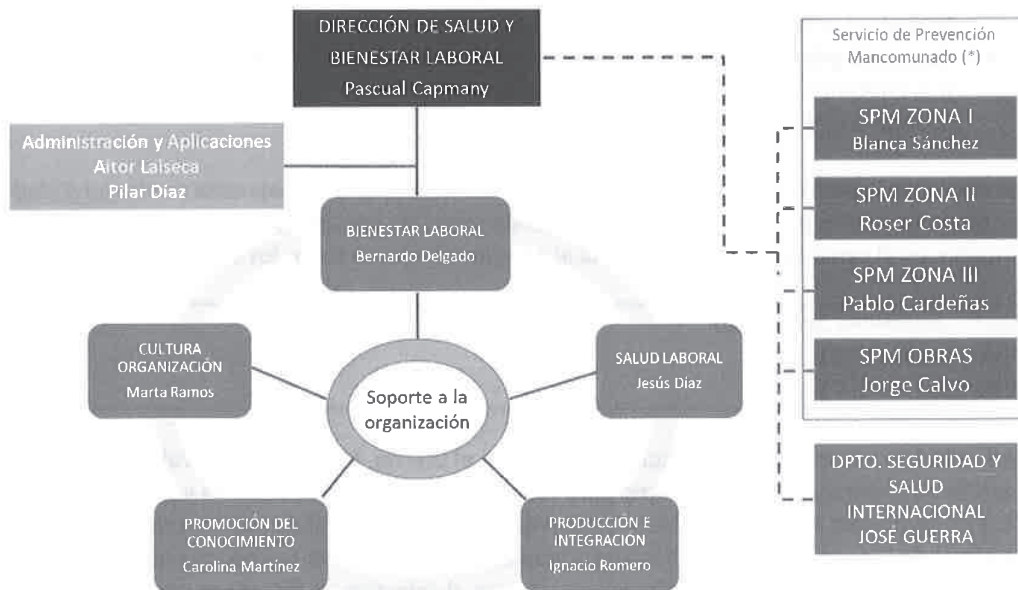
DIRECCIÓN DE SALUD Y BIENESTAR LABORAL
Pascual Capmany

Servicio de Prevención Mancomunado (*)

SPM ZONA I
Blanca Sánchez

SPM ZONA II
Roser Costa

SPM ZONA III
Pablo Cardeñas

SPM OBRAS
Jorge Calvo

DPTO. SEGURIDAD Y SALUD INTERNACIONAL
JOSÉ GUERRA

Administración y Aplicaciones
Aitor Laiseca
Pilar Díaz

BIENESTAR LABORAL
Bernardo Delgado

CULTURA ORGANIZACIÓN
Marta Ramos

Soporte a la organización

SALUD LABORAL
Jesús Díaz

PROMOCIÓN DEL CONOCIMIENTO
Carolina Martínez

PRODUCCIÓN E INTEGRACIÓN
Ignacio Romero